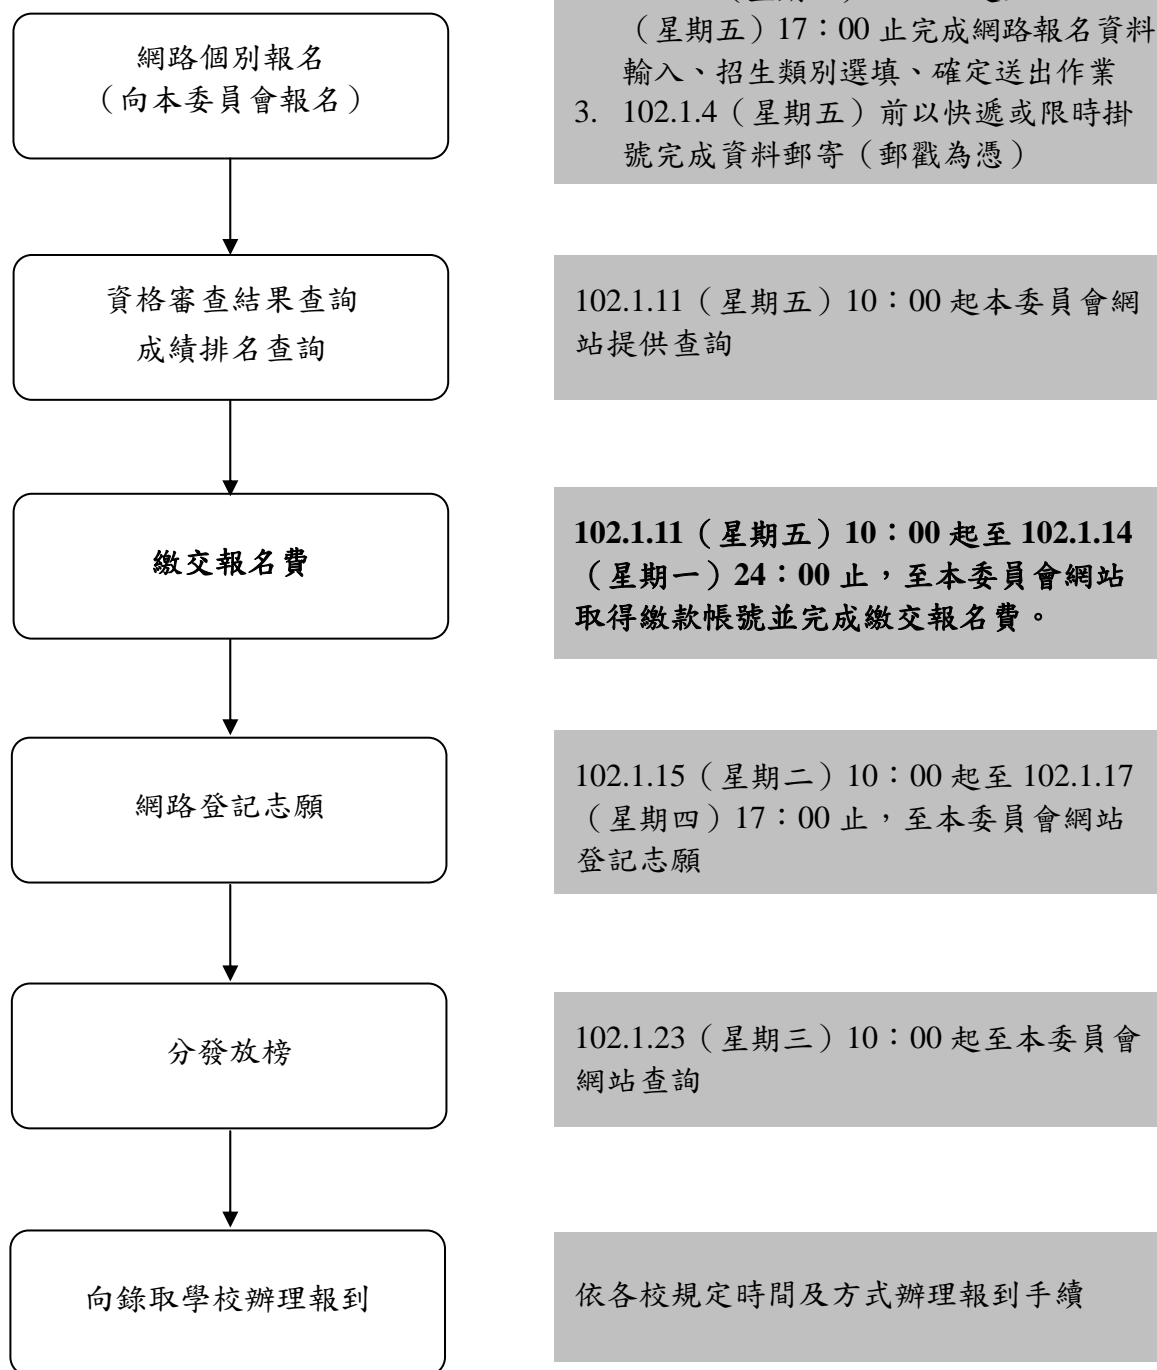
網路個別報名
（向本委員會報名）

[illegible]（星期五）17：00 止完成網路報名資料輸入、招生類別選填、確定送出作業
3. 102.1.4（星期五）前以快遞或限時掛號完成資料郵寄（郵戳為憑）

資格審查結果查詢
成績排名查詢

102.1.11（星期五）10：00 起本委員會網站提供查詢

繳交報名費

**102.1.11（星期五）10：00 起至 102.1.14（星期一）24：00 止，至本委員會網站取得繳款帳號並完成繳交報名費。**

網路登記志願

102.1.15（星期二）10：00 起至 102.1.17（星期四）17：00 止，至本委員會網站登記志願

分發放榜

102.1.23（星期三）10：00 起至本委員會網站查詢

向錄取學校辦理報到

依各校規定時間及方式辦理報到手續